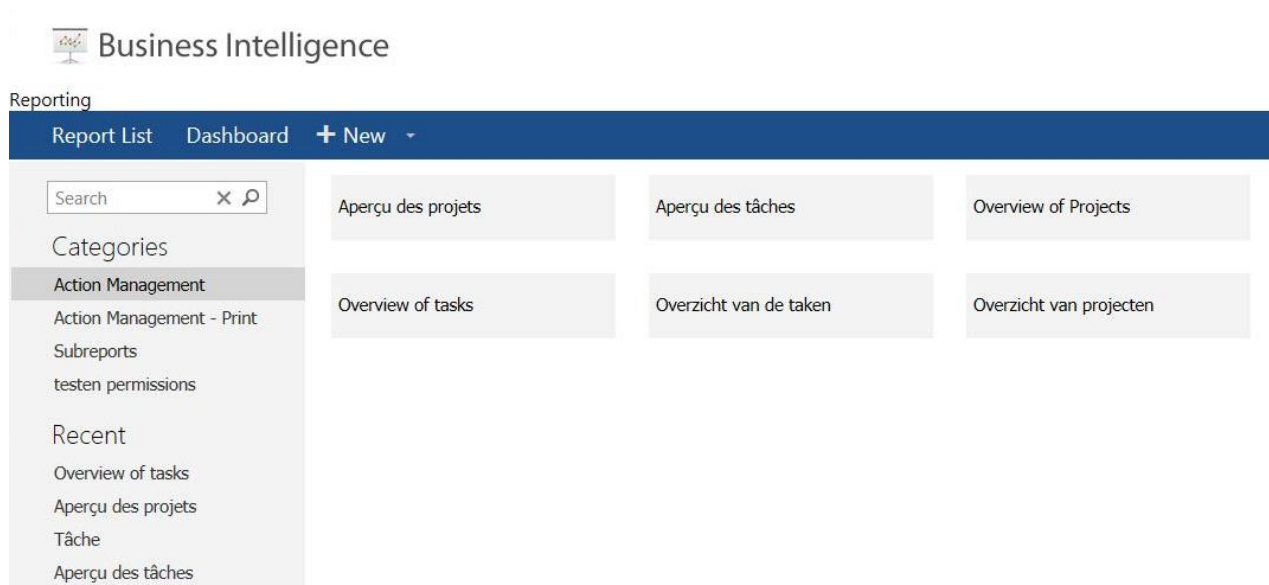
Business Intelligence

Reporting

Report List Dashboard + New

Search

Categories

Action Management
Action Management - Print
Subreports
testen permissions

Recent

Overview of tasks
Aperçu des projets
Tâche
Aperçu des tâches

Aperçu des projets

Aperçu des tâches

Overview of Projects

Overview of tasks

Overzicht van de taken

Overzicht van projecten